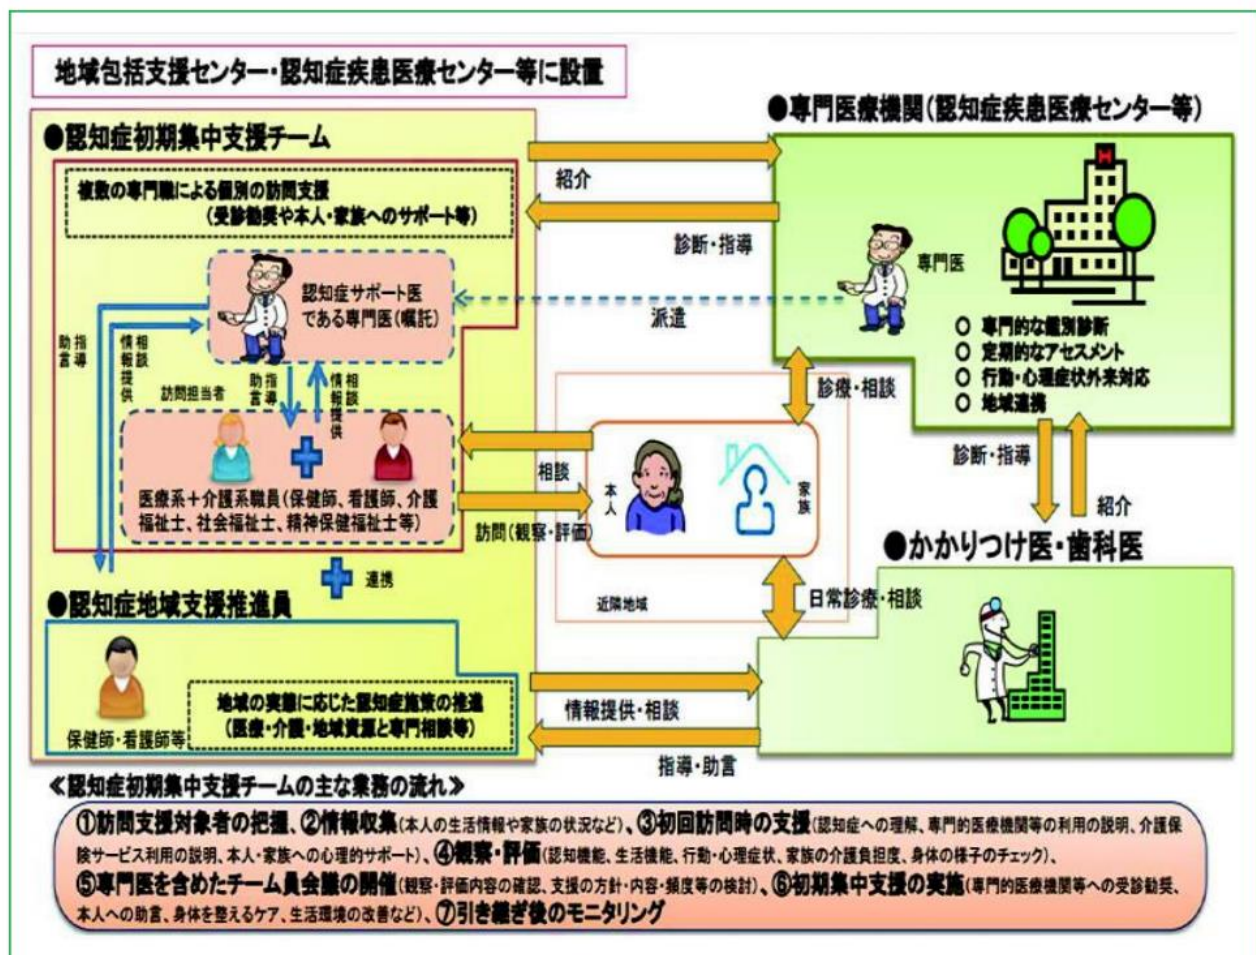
地域包括支援センター・認知症疾患医療センター等に設置

●認知症初期集中支援チーム

複数の専門職による個別の訪問支援
（受診勧奨や本人・家族へのサポート等）

認知症サポート医である専門医（嘱託）

指導助言

情報提供相談

訪問担当者

指導助言

情報提供相談

医療系＋介護系職員（保健師、看護師、介護福祉士、社会福祉士、精神保健福祉士等）

連携

●認知症地域支援推進員

保健師・看護師等

地域の実態に応じた認知症施策の推進
（医療・介護・地域資源と専門相談等）

●専門医療機関（認知症疾患医療センター等）

紹介

診断・指導

専門医

派遣

○ 専門的な鑑別診断
○ 定期的なアセスメント
○ 行動・心理症状外来対応
○ 地域連携

診療・相談

相談

本人

家族

訪問（観察・評価）

近隣地域

診断・指導

紹介

●かかりつけ医・歯科医

日常診療・相談

情報提供・相談

指導・助言

《認知症初期集中支援チームの主な業務の流れ》

①訪問支援対象者の把握、②情報収集（本人の生活情報や家族の状況など）、③初回訪問時の支援（認知症への理解、専門的医療機関等の利用の説明、介護保険サービス利用の説明、本人・家族への心理的サポート）、④観察・評価（認知機能、生活機能、行動・心理症状、家族の介護負担度、身体の様子のチェック）、⑤専門医を含めたチーム員会議の開催（観察・評価内容の確認、支援の方針・内容・頻度等の検討）、⑥初期集中支援の実施（専門的医療機関等への受診勧奨、本人への助言、身体を整えるケア、生活環境の改善など）、⑦引き継ぎ後のモニタリング